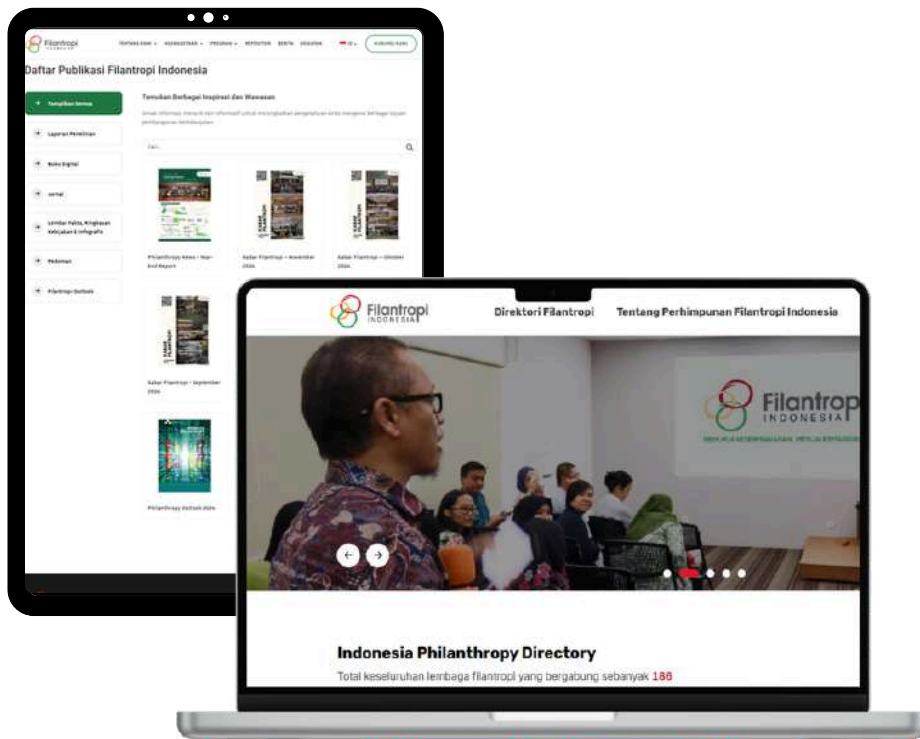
Filantropi

TENTANG KAMI • KEANGGOTAAN • PROGRAM • REPOSITORI BERITA KEGIATAN ID • HUBUNGI KAMI

Daftar Publikasi Filantropi Indonesia

Tampilkan Semua

Laporan Penelitian

Buku Digital

Jurnal

Lembar Fakta, Ringkasan Kebijakan & Infografis

Pedoman

Filantropi Outlook

Temukan Berbagai Inspirasi dan Wawasan

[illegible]

Cari...

Philanthropy News - Year-End Report

Kabar Filantropi – November 2024

Kabar Filantropi – Oktober 2024

Kabar Filantropi – September 2024

Philanthropy Outlook 2024

Filantropi INDONESIA

Direktori Filantropi

Tentang Perhimpunan Filantropi Indonesia

Filantropi INDONESIA

Indonesia Philanthropy Directory

Total keseluruhan lembaga filantropi yang bergabung sebanyak 186